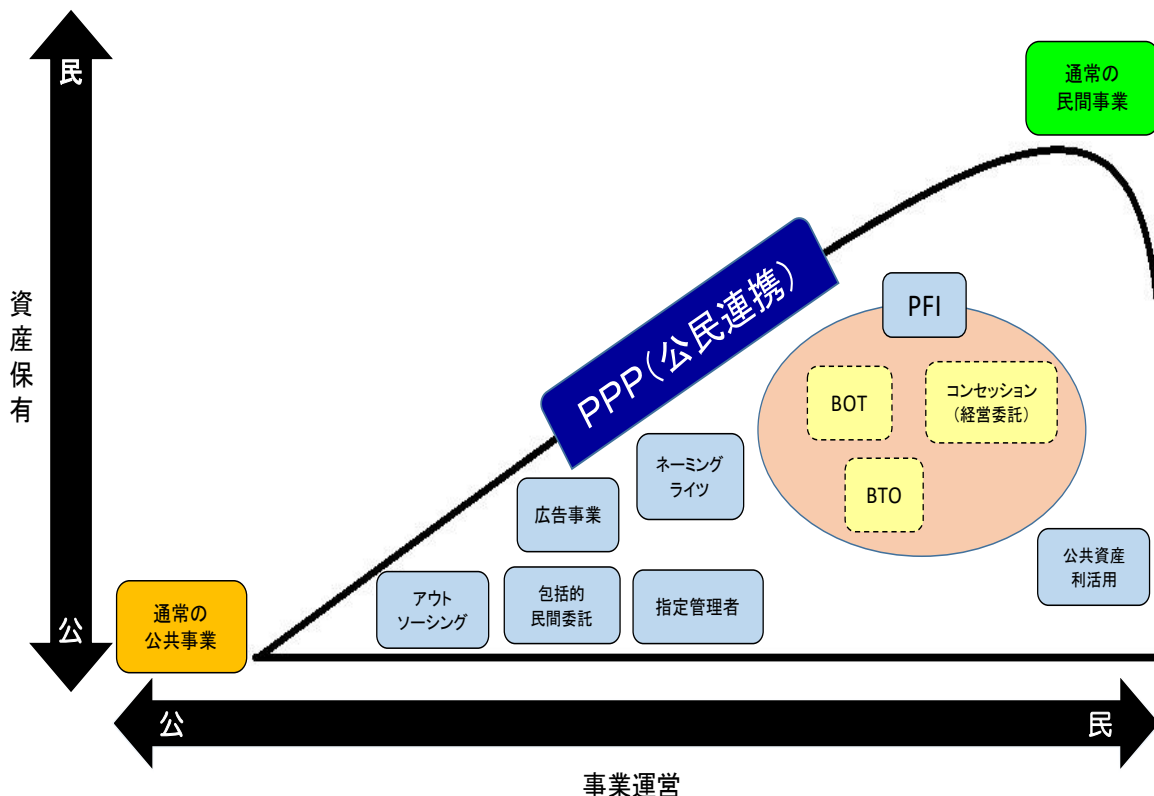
民

公

資産保有

通常の民間事業

PPP（公民連携）

PFI

BOT

コンセッション（経営委託）

BTO

ネーミングライツ

広告事業

アウトソーシング

包括的民間委託

指定管理者

公共資産利活用

通常の公共事業

公

民

事業運営